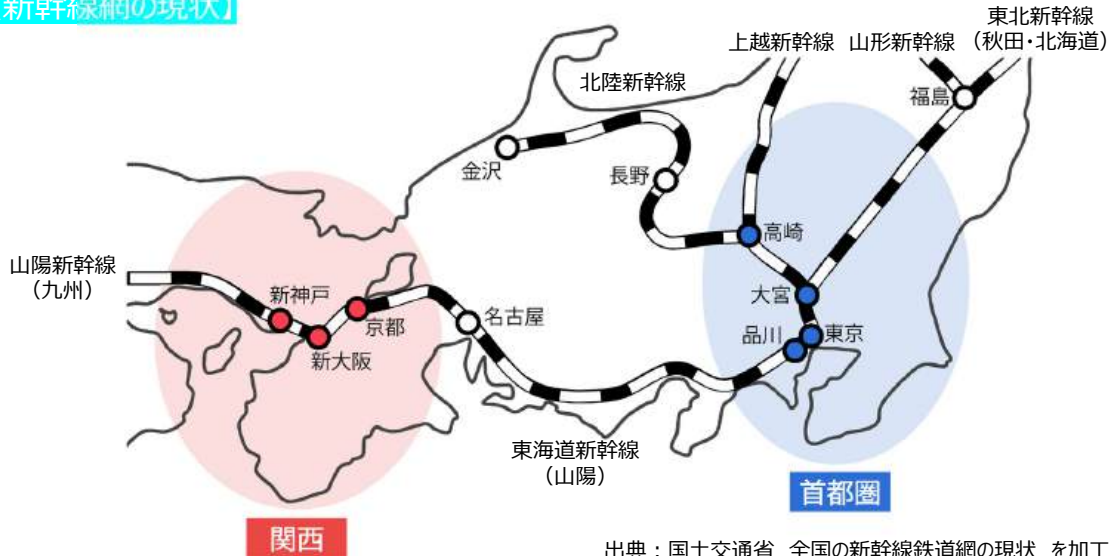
新幹線網の現状】

東北新幹線
（秋田・北海道）

上越新幹線

山形新幹線

北陸新幹線

福島

金沢

長野

高崎

山陽新幹線
（九州）

新神戸

京都

名古屋

大宮

品川

東京

新大阪

東海道新幹線
（山陽）

首都圏

関西

出典：国土交通省「全国の新幹線鉄道網の現状」を加工